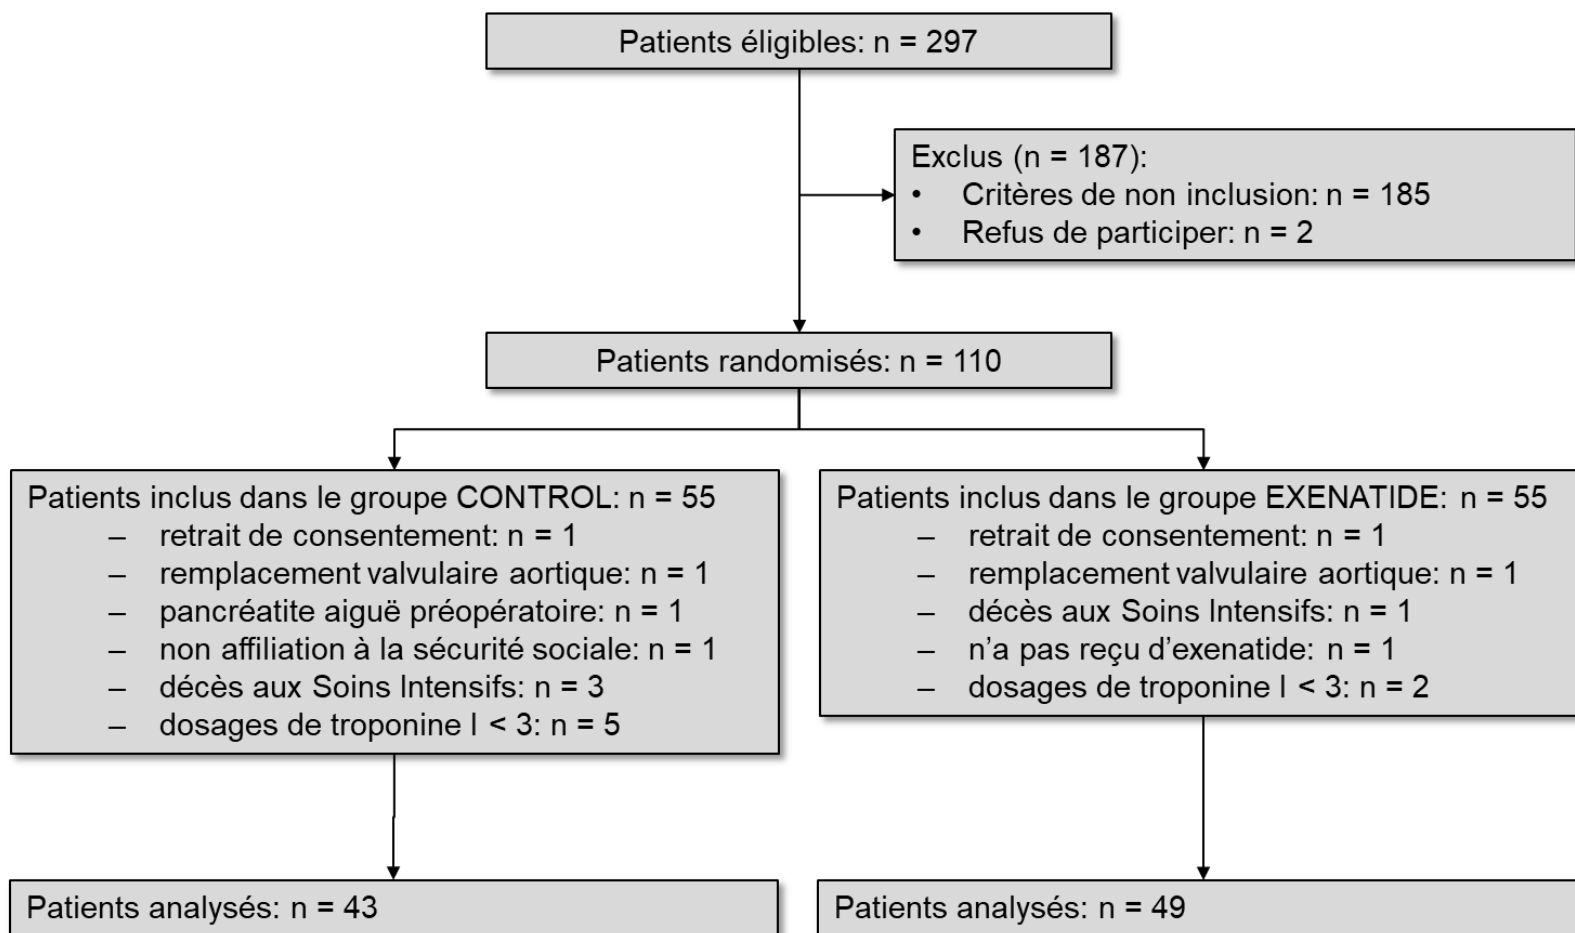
Patients éligibles: n = 297

Exclus (n = 187):
• Critères de non inclusion: n = 185
• Refus de participer: n = 2

Patients randomisés: n = 110

Patients inclus dans le groupe CONTROL: n = 55
– retrait de consentement: n = 1
– remplacement valvulaire aortique: n = 1
– pancréatite aiguë préopératoire: n = 1
– non affiliation à la sécurité sociale: n = 1
– décès aux Soins Intensifs: n = 3
– dosages de troponine I < 3: n = 5

Patients inclus dans le groupe EXENATIDE: n = 55
– retrait de consentement: n = 1
– remplacement valvulaire aortique: n = 1
– décès aux Soins Intensifs: n = 1
– n'a pas reçu d'exenatide: n = 1
– dosages de troponine I < 3: n = 2

Patients analysés: n = 43

Patients analysés: n = 49